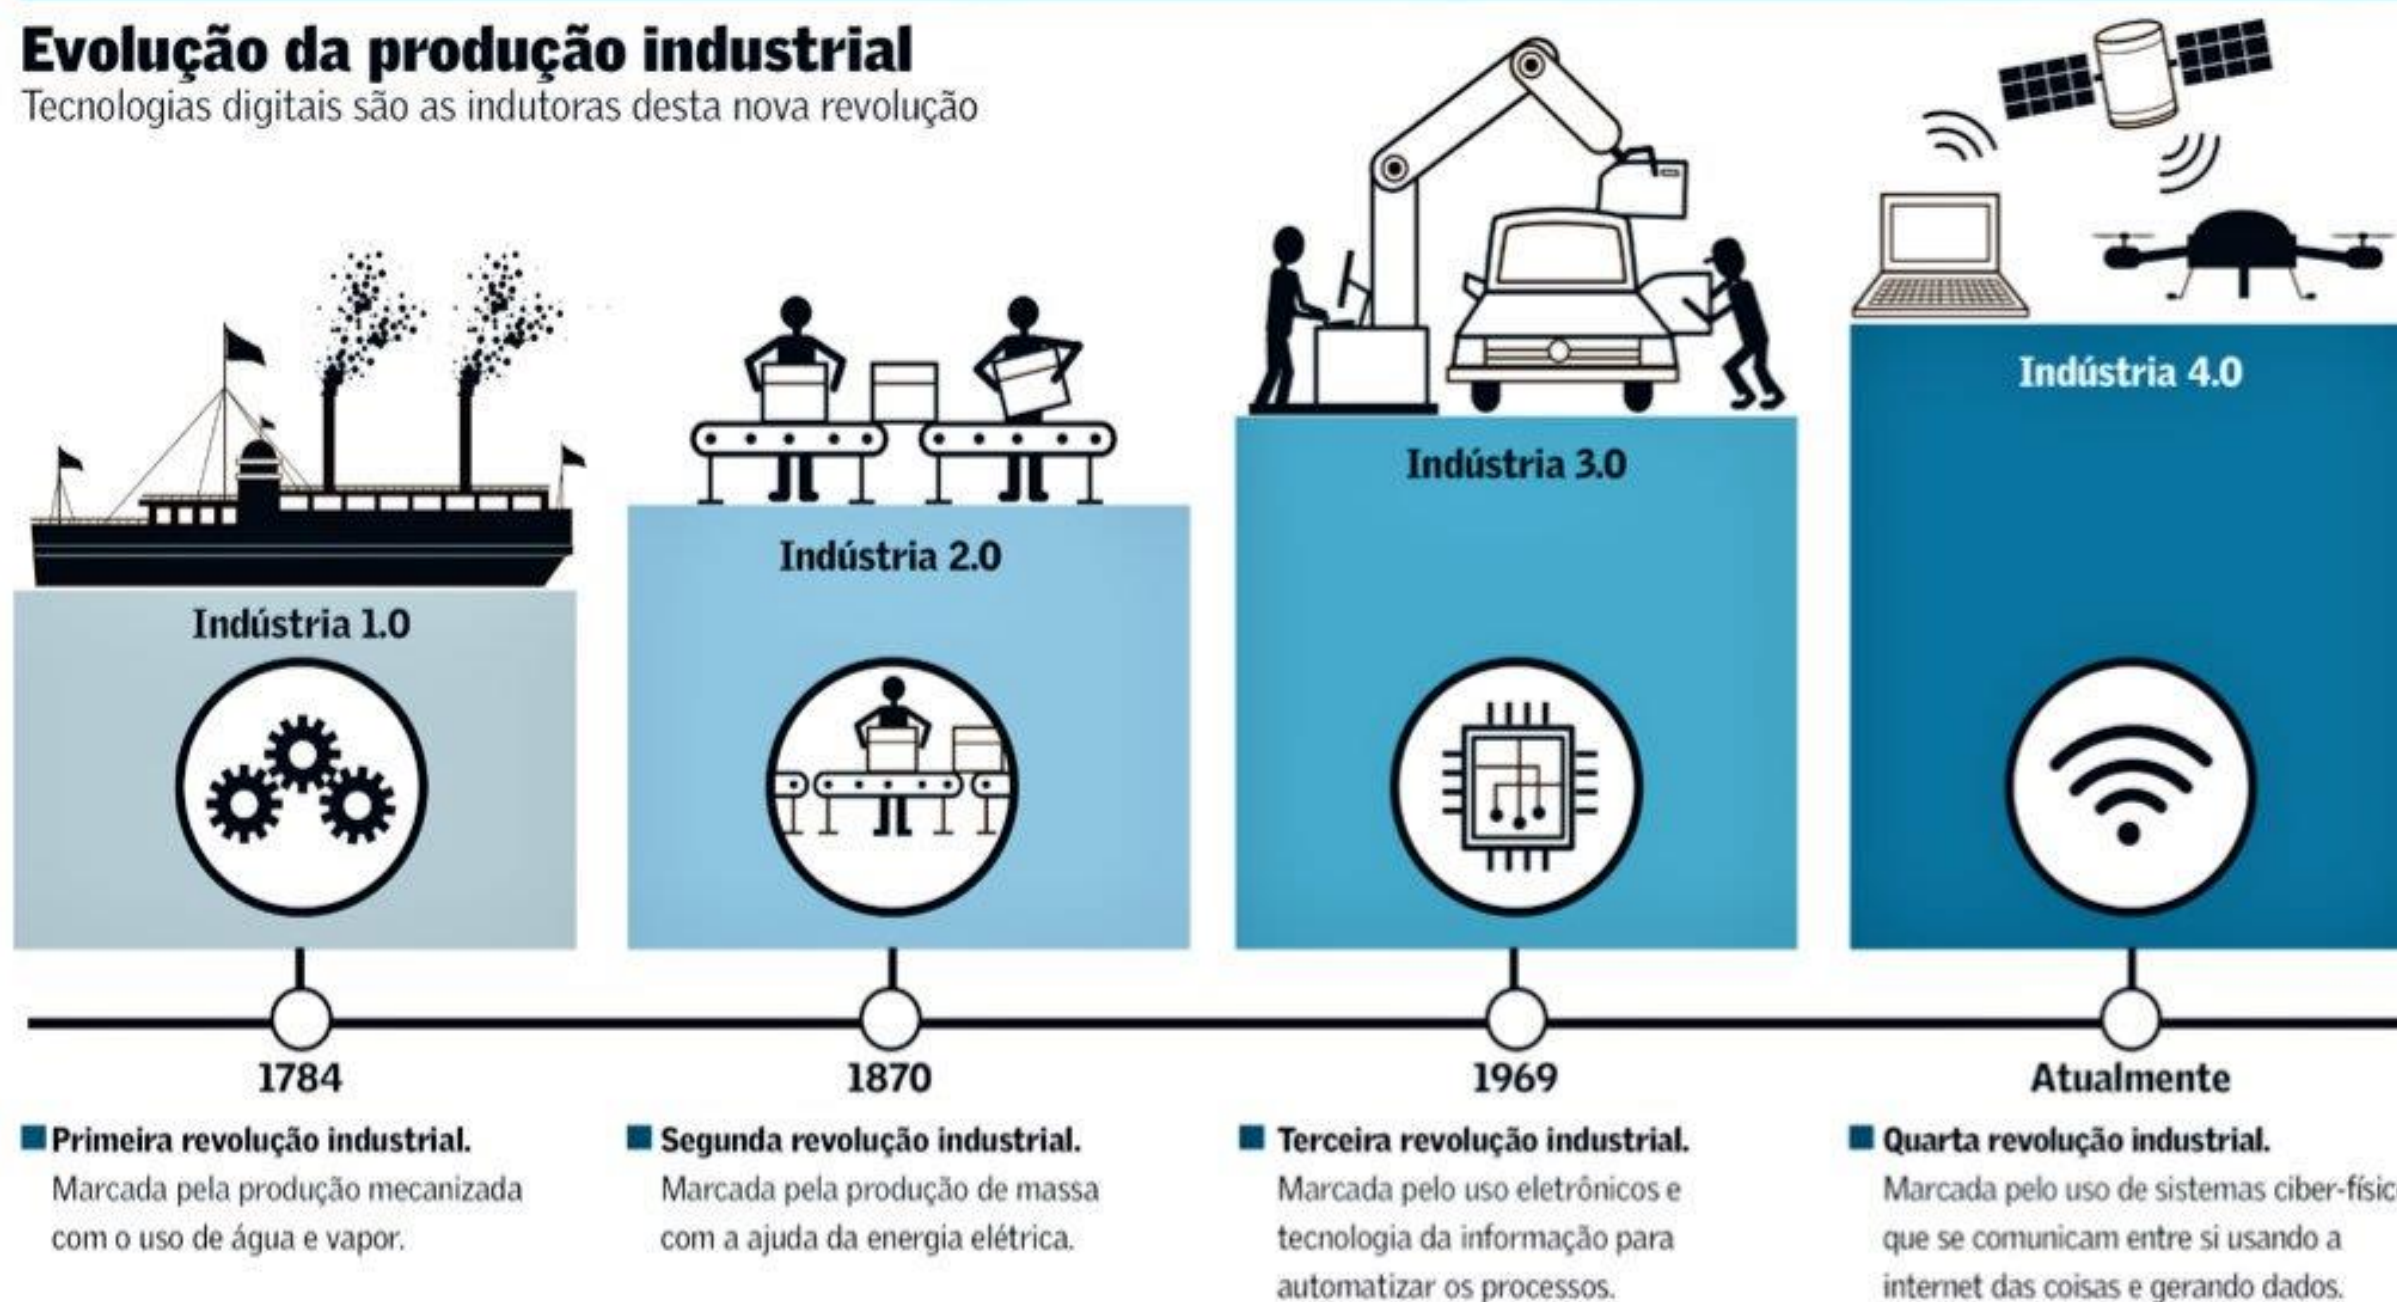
Evolução da produção industrial
Tecnologias digitais são as indutoras desta nova revolução

Indústria 1.0

Indústria 2.0

Indústria 3.0

Indústria 4.0

1784

Primeira revolução industrial.
Marcada pela produção mecanizada com o uso de água e vapor.

1870

Segunda revolução industrial.
Marcada pela produção de massa com a ajuda da energia elétrica.

1969

Terceira revolução industrial.
Marcada pelo uso eletrônicos e tecnologia da informação para automatizar os processos.

Atualmente

Quarta revolução industrial.
Marcada pelo uso de sistemas ciber-físic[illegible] que se comunicam entre si usando a internet das coisas e gerando dados.